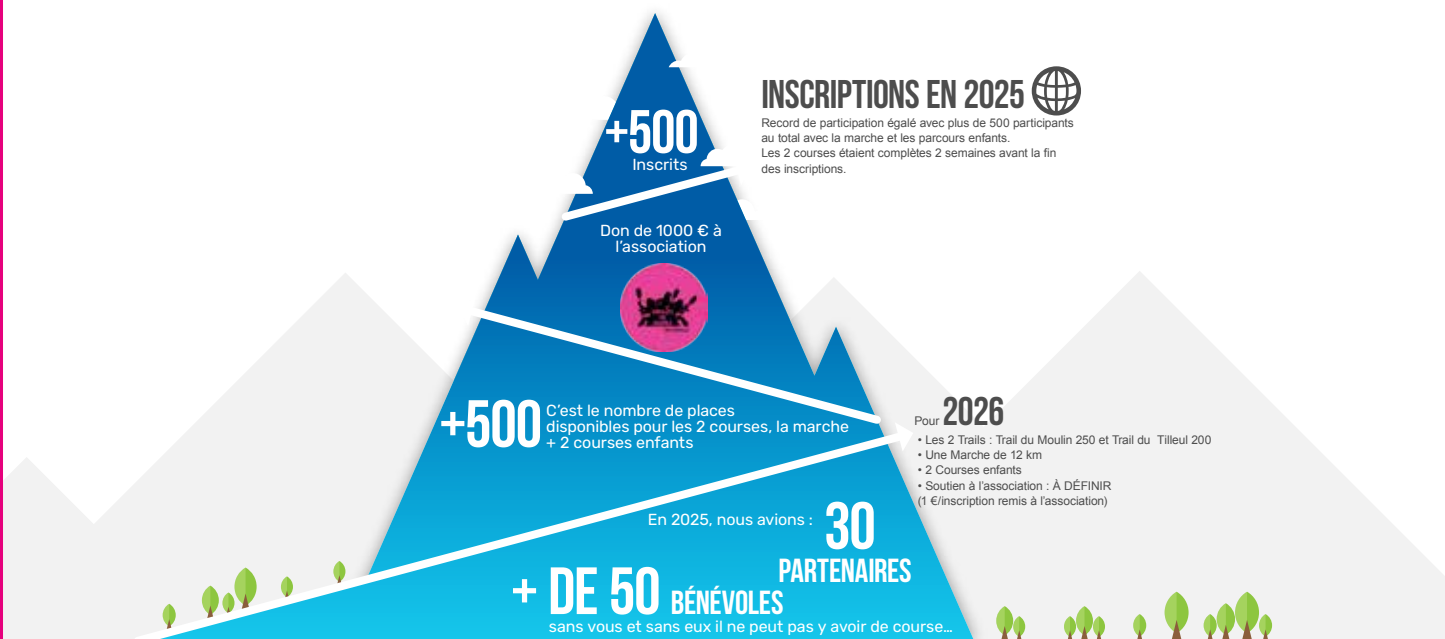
+500
Inscrits

INSCRIPTIONS EN 2025

Record de participation égalé avec plus de 500 participants au total avec la marche et les parcours enfants.
Les 2 courses étaient complètes 2 semaines avant la fin des inscriptions.

Don de 1000 € à l'association

+500 C'est le nombre de places disponibles pour les 2 courses, la marche + 2 courses enfants

Pour 2026
• Les 2 Trails : Trail du Moulin 250 et Trail du Tilleul 200
• Une Marche de 12 km
• 2 Courses enfants
• Soutien à l'association : À DÉFINIR
(1 €/inscription remis à l'association)

En 2025, nous avions : 30 PARTENAIRES

+ DE 50 BÉNÉVOLES
sans vous et sans eux il ne peut pas y avoir de course...